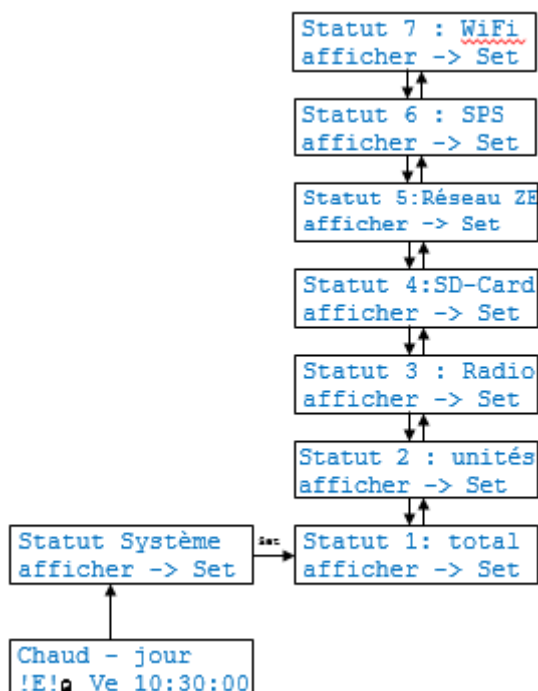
Statut 7 : WiFi
afficher -> Set

Statut 6 : SPS
afficher -> Set

Statut 5:Réseau ZE
afficher -> Set

Statut 4:SD-Card
afficher -> Set

Statut 3 : Radio
afficher -> Set

Statut 2 : unités
afficher -> Set

Statut Système
afficher -> Set

Set

Statut 1: total
afficher -> Set

Chaud - jour
!E! Ve 10:30:00